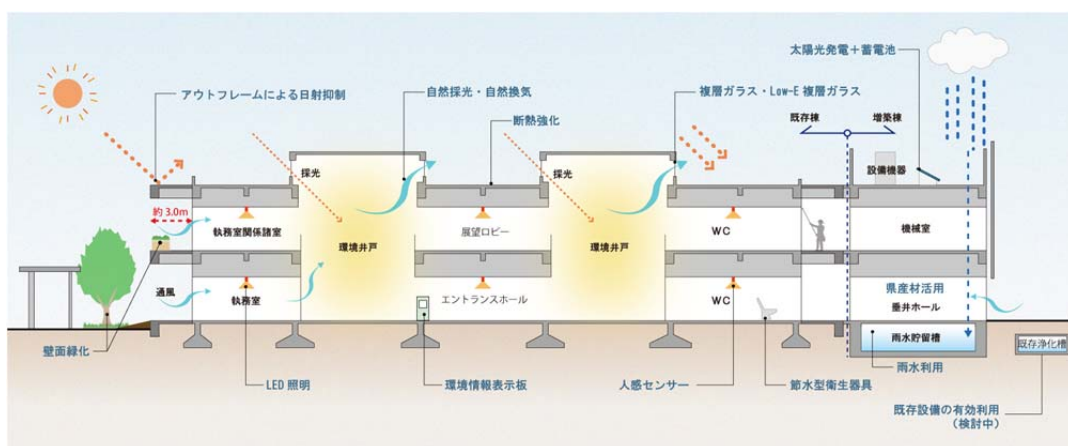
太陽光発電＋蓄電池

アウトフレームによる日射抑制

自然採光・自然換気

断熱強化

複層ガラス・Low-E 複層ガラス

既存棟

増築棟

採光

採光

設備機器

約 3.0m

執務室関係諸室

環境井戸

展望ロビー

環境井戸

WC

機械室

通風

執務室

エントランスホール

WC

県産材活用

垂井ホール

雨水貯留槽

雨水利用

既存浄化槽

壁面緑化

LED 照明

環境情報表示板

人感センサー

節水型衛生器具

既存設備の有効利用
（検討中）